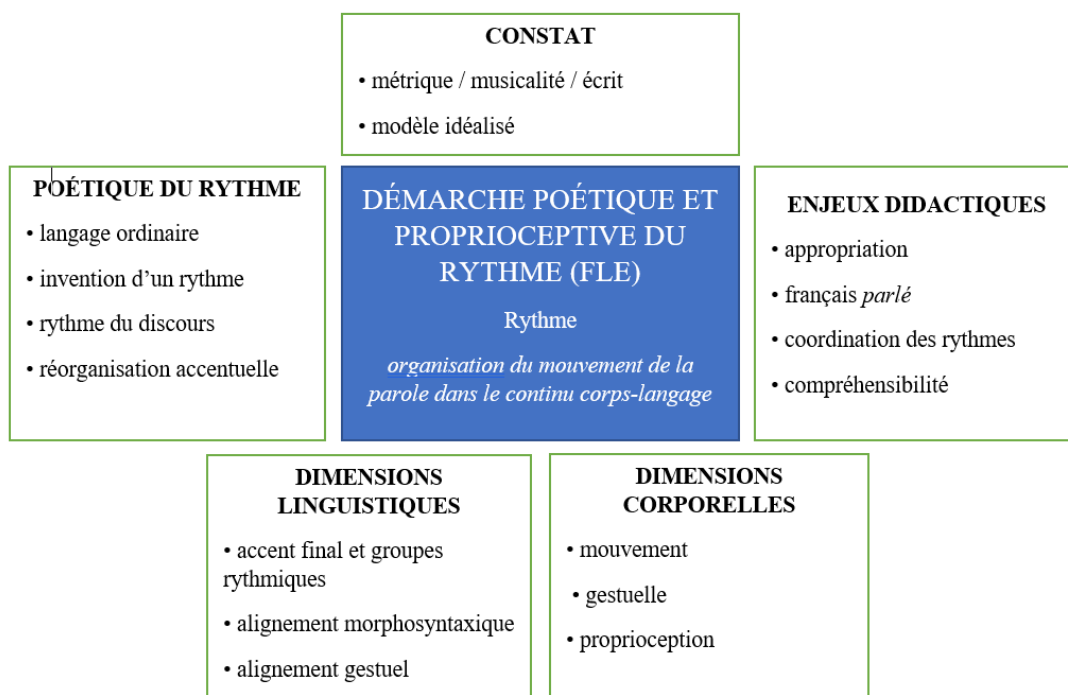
CONSTAT

• métrique / musicalité / écrit

• modèle idéalisé

POÉTIQUE DU RYTHME

• langage ordinaire

• invention d'un rythme

• rythme du discours

• réorganisation accentuelle

DÉMARCHE POÉTIQUE ET PROPRIOCEPTIVE DU RYTHME (FLE)

Rythme

*organisation du mouvement de la parole dans le continu corps-langage*

ENJEUX DIDACTIQUES

• appropriation

• français *parlé*

• coordination des rythmes

• compréhensibilité

DIMENSIONS LINGUISTIQUES

• accent final et groupes rythmiques

• alignement morphosyntaxique

• alignement gestuel

DIMENSIONS CORPORELLES

• mouvement

• gestuelle

• proprioception